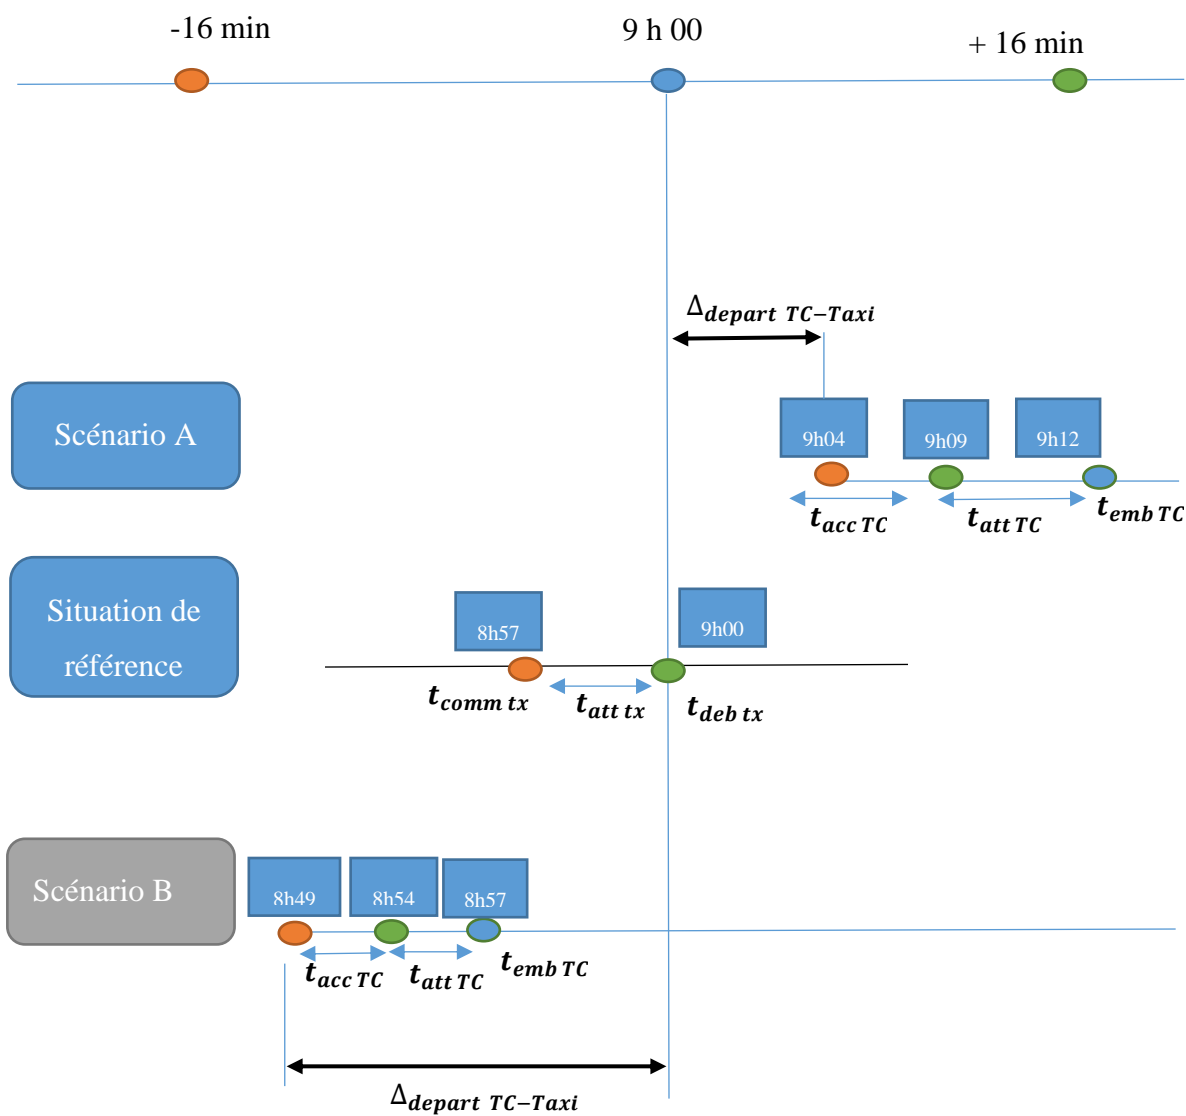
-16 min

9 h 00

+ 16 min

$\Delta_{depart\ TC-Taxi}$

Scénario A

9h04

9h09

9h12

$t_{acc\ TC}$

$t_{att\ TC}$

$t_{emb\ TC}$

Situation de référence

8h57

9h00

$t_{comm\ tx}$

$t_{att\ tx}$

$t_{deb\ tx}$

Scénario B

8h49

8h54

8h57

$t_{acc\ TC}$

$t_{att\ TC}$

$t_{emb\ TC}$

$\Delta_{depart\ TC-Taxi}$